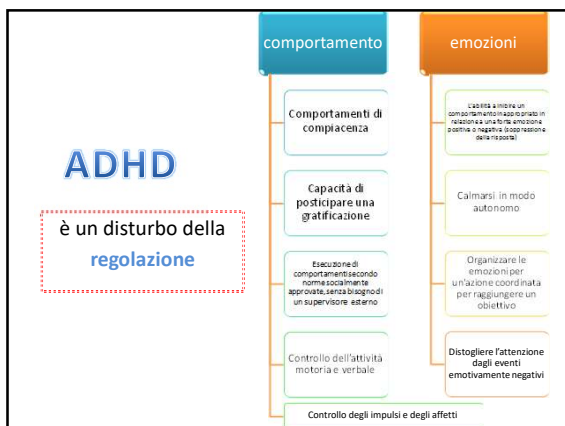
ADHD

è un disturbo della regolazione

comportamento

Comportamenti di compiacenza

Capacità di posticipare una gratificazione

Esecuzione di comportamenti secondo norme socialmente approvate, senza bisogno di un supervisore esterno

Controllo dell'attività motoria e verbale

Controllo degli impulsi e degli affetti

emozioni

L'abilità a inibire un comportamento inappropriato in relazione a una forte emozione positiva o negativa (soppressione della risposta)

Calmarsi in modo autonomo

Organizzare le emozioni per un'azione coordinata per raggiungere un obiettivo

Distogliere l'attenzione dagli eventi emotivamente negativi